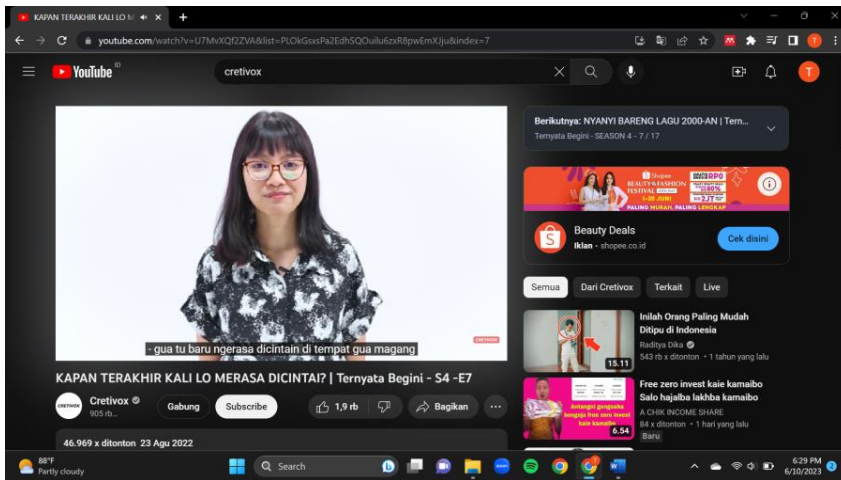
KAPAN TERAKHIR KALI LO M

youtube.com/watch?v=U7MvXQf2ZVA&list=PLOkGsxsPa2EdhSQOuilu6zxR8pwEmXJju&index=7

YouTube ID

cretivox

- gua tu baru ngerasa dicintai di tempat gua magang

KAPAN TERAKHIR KALI LO MERASA DICINTAI? | Ternyata Begini - S4 -E7

Cretivox
905 rb...

Gabung

Subscribe

1,9 rb

Bagikan

46.969 x ditonton 23 Agu 2022

Berikutnya: NYANYI BARENG LAGU 2000-AN | Tern...
Ternyata Begini - SEASON 4 - 7 / 17

Shopee BEAUTY&FASHION FESTIVAL
PALING MURAH, PALING LENGKAP

Beauty Deals
Iklan · shopee.co.id

Cek disini

Semua
Dari Cretivox
Terkait
Live

Inilah Orang Paling Mudah Ditipu di Indonesia
Raditya Dika
543 rb x ditonton · 1 tahun yang lalu
15.11

Free zero invest kaie kamaibo Salo hajalba lakhba kamaibo
A CHIK INCOME SHARE
84 x ditonton · 1 hari yang lalu
Baru
6.54

88°F
Partly cloudy

Search

6:29 PM
6/10/2023